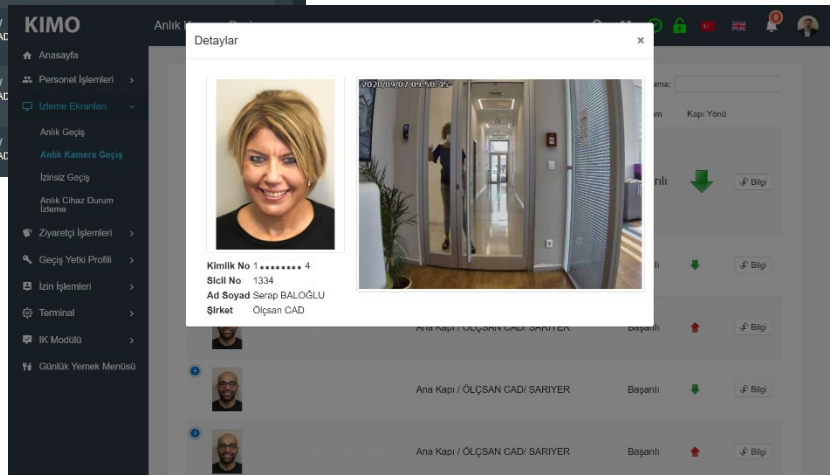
KIMO

Anlık K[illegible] G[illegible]

Anasayfa
Personel İşlemleri
İzleme Ekranları
Anlık Geçiş
Anlık Kamera Geçiş
İzinsiz Geçiş
Anlık Cihaz Durum İzleme
Ziyaretçi İşlemleri
Geçiş Yetki Profili
İzin İşlemleri
Terminal
IK Modülü
Günlük Yemek Menüsü

Detaylar ×

2020/09/07 09:50:35

Kimlik No 1********4
Sicil No 1334
Ad Soyad Serap BALOĞLU
Şirket Ölçsan CAD

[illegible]ama:
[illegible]m Kapı Yönü

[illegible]rılı Bilgi
Bilgi
Ana Kapı / ÖLÇSAN CAD/ SARIYER Başarılı Bilgi
Ana Kapı / ÖLÇSAN CAD/ SARIYER Başarılı Bilgi
Ana Kapı / ÖLÇSAN CAD/ SARIYER Başarılı Bilgi